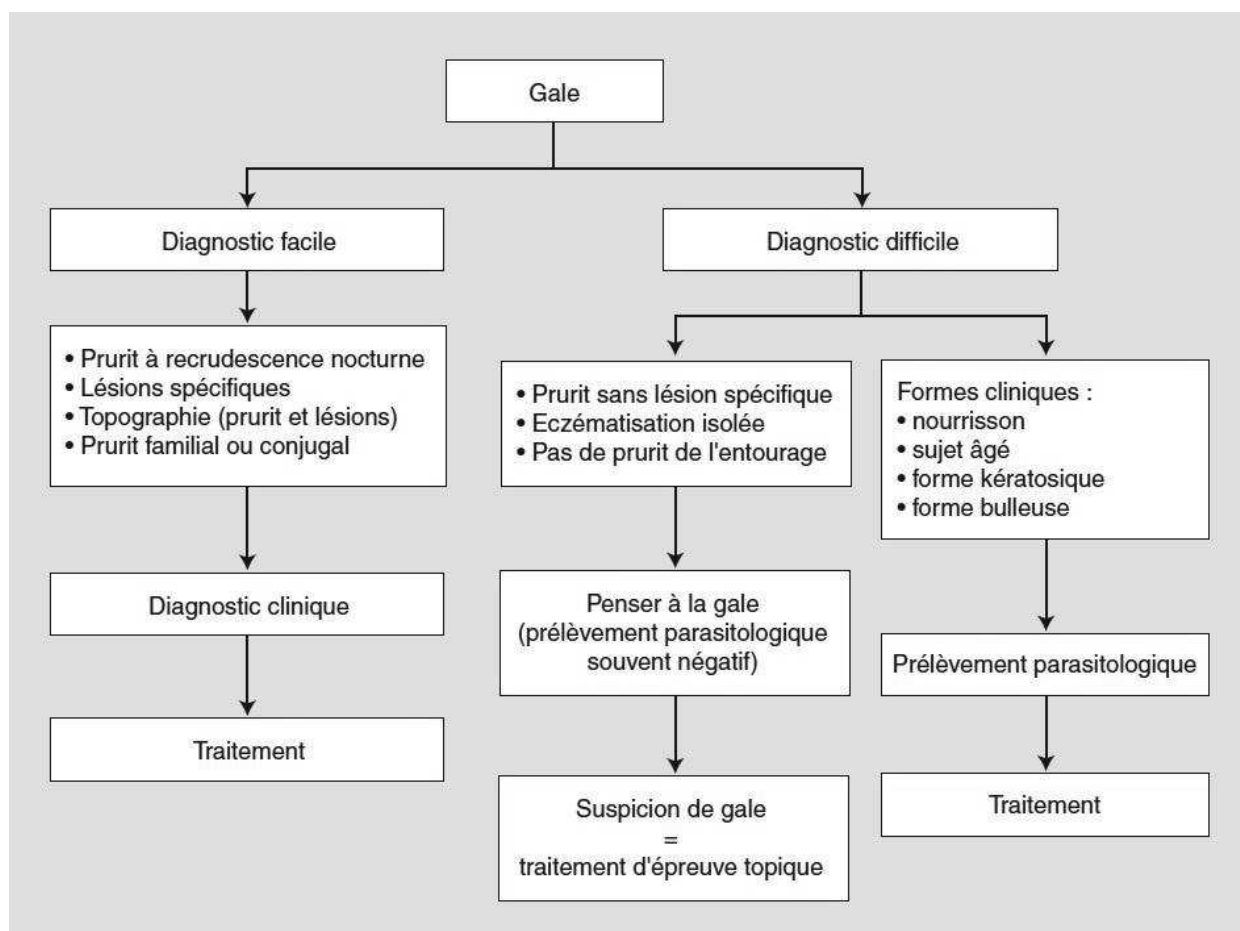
Gale

Diagnostic facile

• Prurit à recrudescence nocturne
• Lésions spécifiques
• Topographie (prurit et lésions)
• Prurit familial ou conjugal

Diagnostic clinique

Traitement

Diagnostic difficile

• Prurit sans lésion spécifique
• Eczématisation isolée
• Pas de prurit de l'entourage

Penser à la gale (prélèvement parasitologique souvent négatif)

Suspicion de gale = traitement d'épreuve topique

Formes cliniques :
• nourrisson
• sujet âgé
• forme kératosique
• forme bulleuse

Prélèvement parasitologique

Traitement